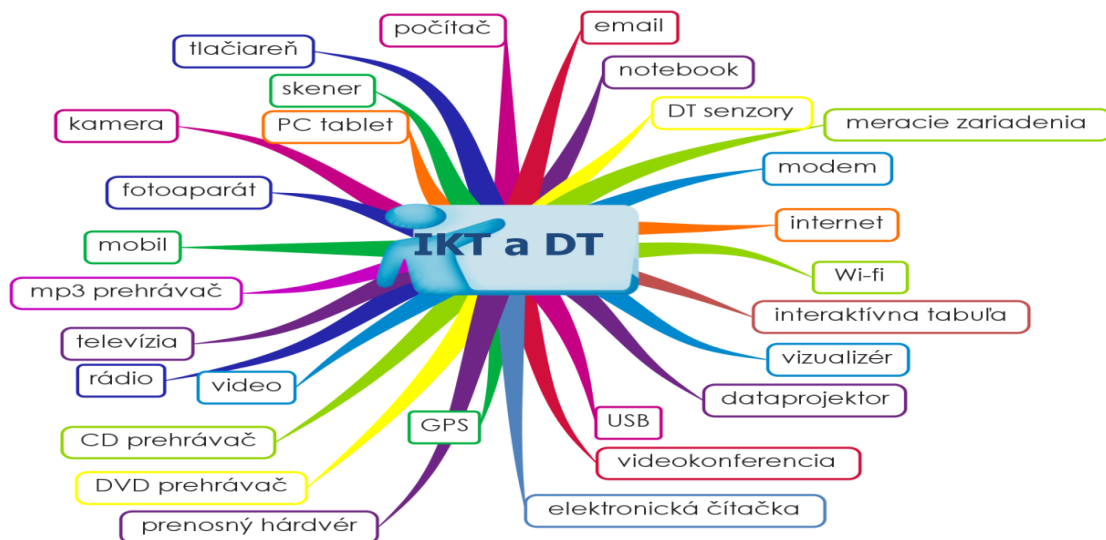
IKT a DT

počítač

email

tlačiareň

notebook

skener

DT senzory

meracie zariadenia

kamera

PC tablet

modem

fotoaparát

internet

mobil

Wi-fi

mp3 prehrávač

interaktívna tabuľa

televízia

vizualizér

rádio

video

dataprojektor

USB

GPS

CD prehrávač

videokonferencia

DVD prehrávač

elektronická čítačka

prenosný hárdvér